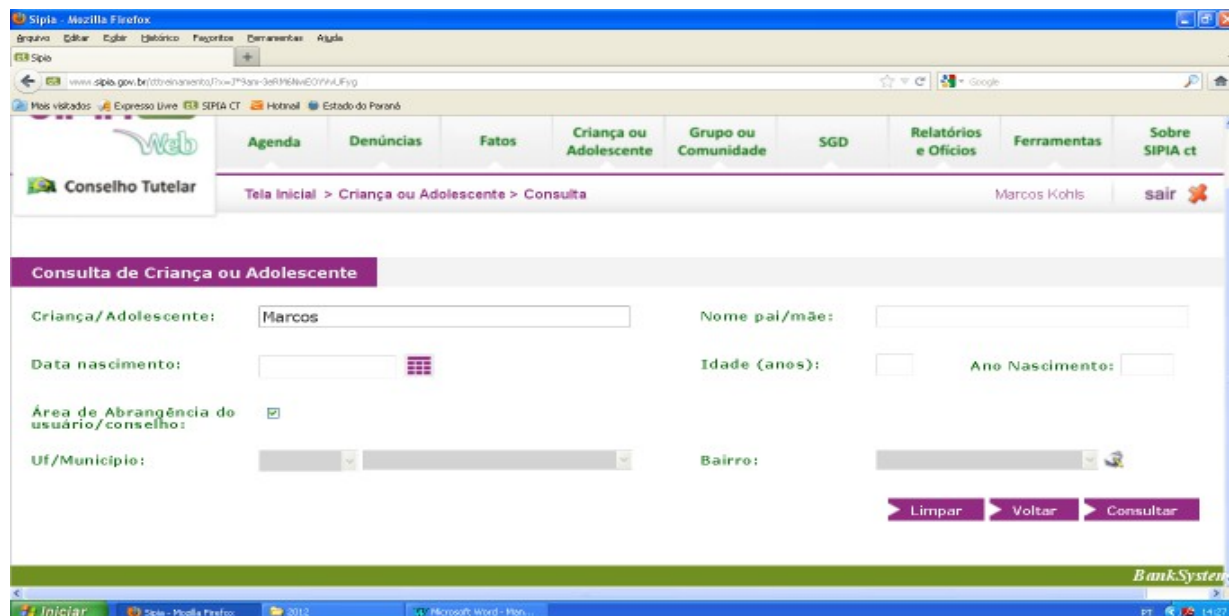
Sipia - Mozilla Firefox

Arquivo Editar Exibir Histórico Favoritos Ferramentas Ajuda

Sipia

www.sipia.gov.br/cttreinamento/?x=J*9anr-3eRM6NwE0YVvUFyg

Google

Mais visitados Expresso Livre SIPIA CT Hotmail Estado do Paraná

Web

Agenda | Denúncias | Fatos | Criança ou Adolescente | Grupo ou Comunidade | SGD | Relatórios e Ofícios | Ferramentas | Sobre SIPIA ct

Conselho Tutelar

Tela Inicial > Criança ou Adolescente > Consulta

Marcos Kohls

sair

Consulta de Criança ou Adolescente

Criança/Adolescente: Marcos

Nome pai/mãe:

Data nascimento:

Idade (anos):

Ano Nascimento:

Área de Abrangência do usuário/conselho:

Uf/Município:

Bairro:

Limpar Voltar Consultar

BankSysten

Iniciar Sipia - Mozilla Firefox 2012 Microsoft Word - Man...

PT 14:27